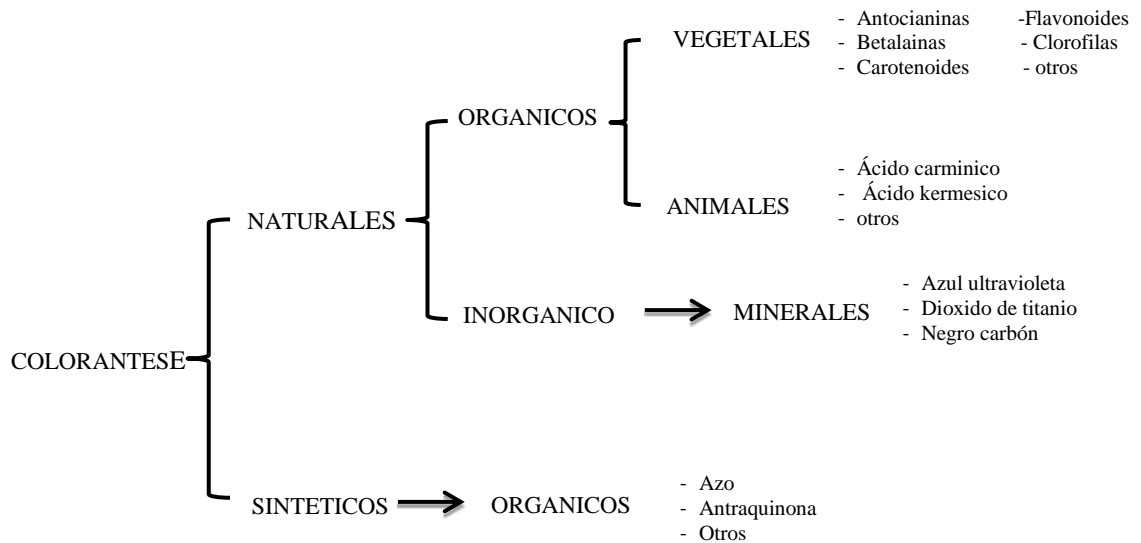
COLORANTESE

NATURALES

ORGANICOS

VEGETALES

- Antocianinas
- Betalainas
- Carotenoides

-Flavonoides
- Clorofilas
- otros

ANIMALES

- Ácido carminico
- Ácido kermesico
- otros

INORGANICO

MINERALES

- Azul ultravioleta
- Dioxido de titanio
- Negro carbón

SINTETICOS

ORGANICOS

- Azo
- Antraquinona
- Otros